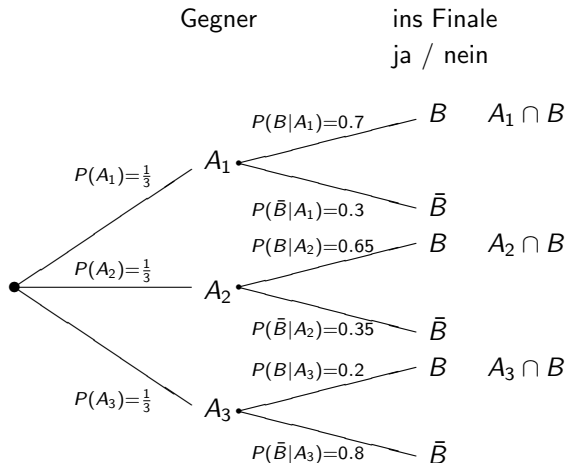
Gegner

ins Finale
ja / nein

$P(A_1)=\frac{1}{3}$

$A_1$

$P(B|A_1)=0.7$

$B$ $A_1 \cap B$

$P(\bar{B}|A_1)=0.3$

$\bar{B}$

$P(A_2)=\frac{1}{3}$

$A_2$

$P(B|A_2)=0.65$

$B$ $A_2 \cap B$

$P(\bar{B}|A_2)=0.35$

$\bar{B}$

$P(A_3)=\frac{1}{3}$

$A_3$

$P(B|A_3)=0.2$

$B$ $A_3 \cap B$

$P(\bar{B}|A_3)=0.8$

$\bar{B}$